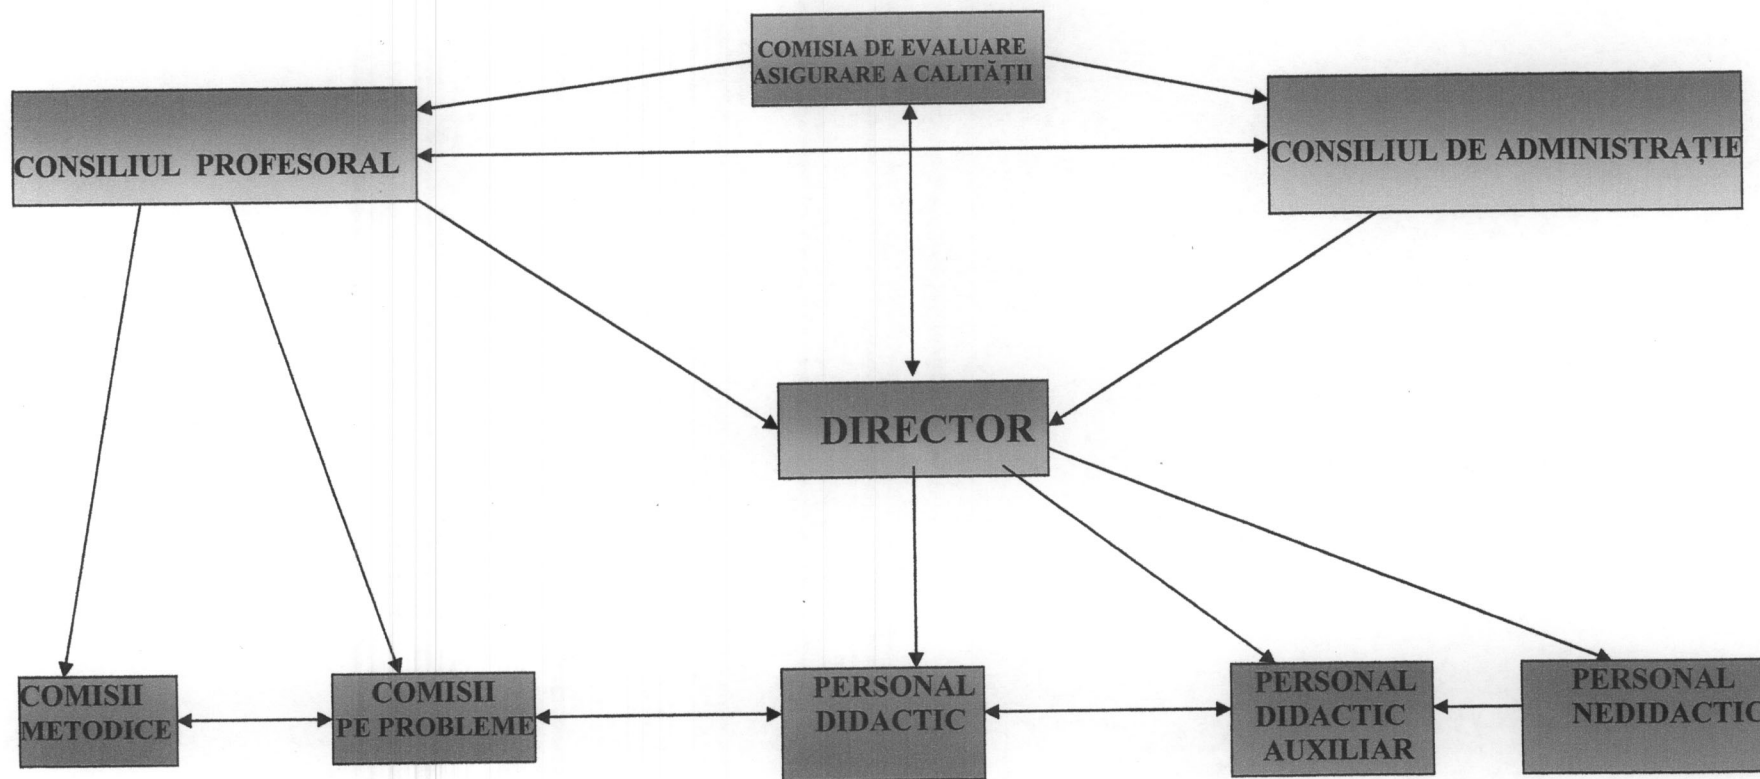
COMISIA DE EVALUARE ASIGURARE A CALITĂȚII

CONSILIUL PROFESORAL

CONSILIUL DE ADMINISTRAȚIE

DIRECTOR

COMISII METODICE

COMISII PE PROBLEME

PERSONAL DIDACTIC

PERSONAL DIDACTIC AUXILIAR

PERSONAL NEDIDACTIC